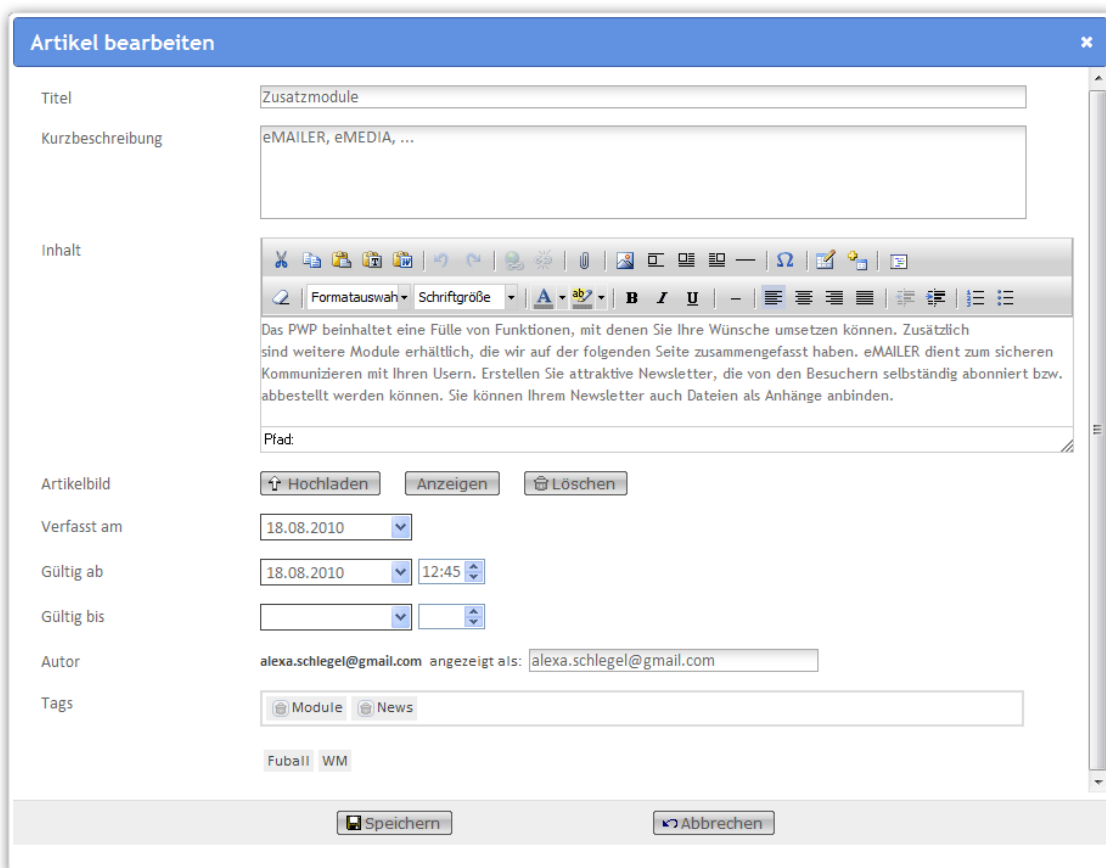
Artikel bearbeiten

×

Titel

Zusatzmodule

Kurzbeschreibung

eMAILER, eMEDIA, ...

Inhalt

Formatauswah Schriftgröße B I U

Das PWP beinhaltet eine Fülle von Funktionen, mit denen Sie Ihre Wünsche umsetzen können. Zusätzlich sind weitere Module erhältlich, die wir auf der folgenden Seite zusammengefasst haben. eMAILER dient zum sicheren Kommunizieren mit Ihren Usern. Erstellen Sie attraktive Newsletter, die von den Besuchern selbständig abonniert bzw. abbestellt werden können. Sie können Ihrem Newsletter auch Dateien als Anhänge anbinden.

Pfad:

Artikelbild

Hochladen Anzeigen Löschen

Verfasst am

18.08.2010

Gültig ab

18.08.2010 12:45

Gültig bis

Autor

alexa.schlegel@gmail.com angezeigt als: alexa.schlegel@gmail.com

Tags

Module News

Fuball WM

Speichern Abbrechen